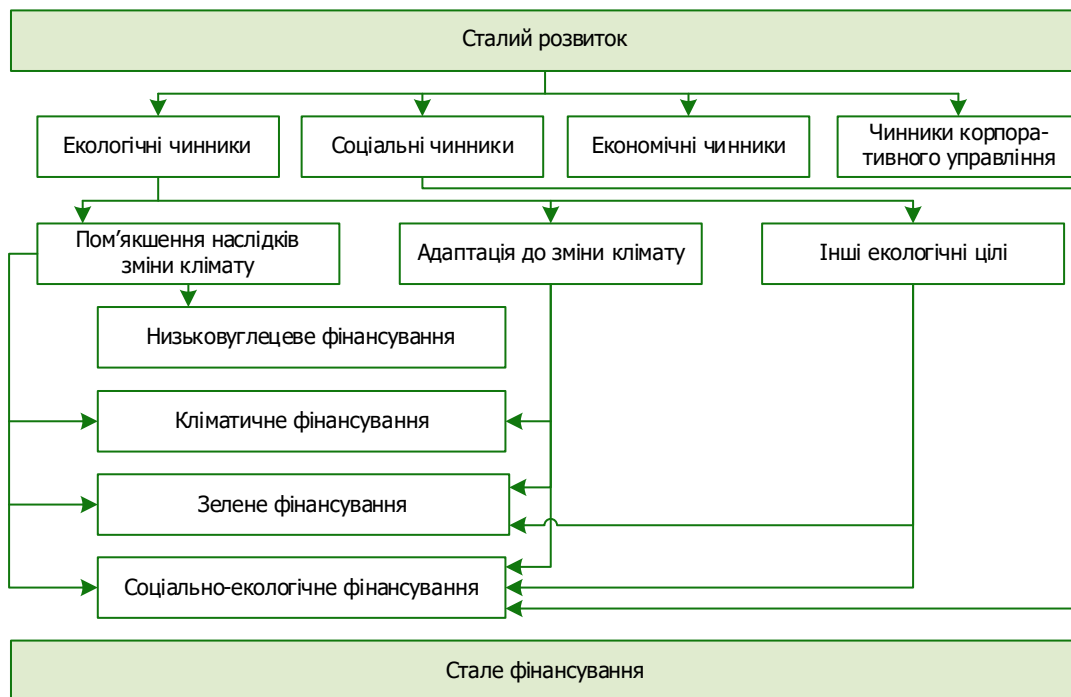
Сталий розвиток

Екологічні чинники

Соціальні чинники

Економічні чинники

Чинники корпоративного управління

Пом'якшення наслідків зміни клімату

Адаптація до зміни клімату

Інші екологічні цілі

Низьковуглецеве фінансування

Кліматичне фінансування

Зелене фінансування

Соціально-екологічне фінансування

Стале фінансування